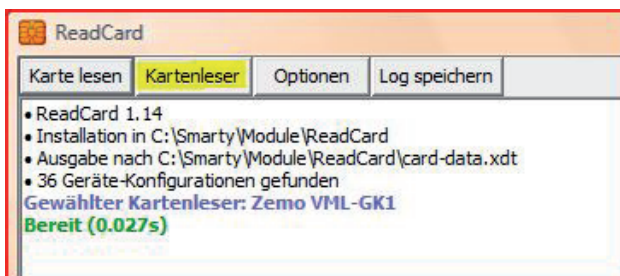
ReadCard

Karte lesen | Kartenleser | Optionen | Log speichern

• ReadCard 1.14
• Installation in C:\Smarty\Module\ReadCard
• Ausgabe nach C:\Smarty\Module\ReadCard\card-data.xdt
• 36 Geräte-Konfigurationen gefunden
Gewählter Kartenleser: Zemo VML-GK1
Bereit (0.027s)